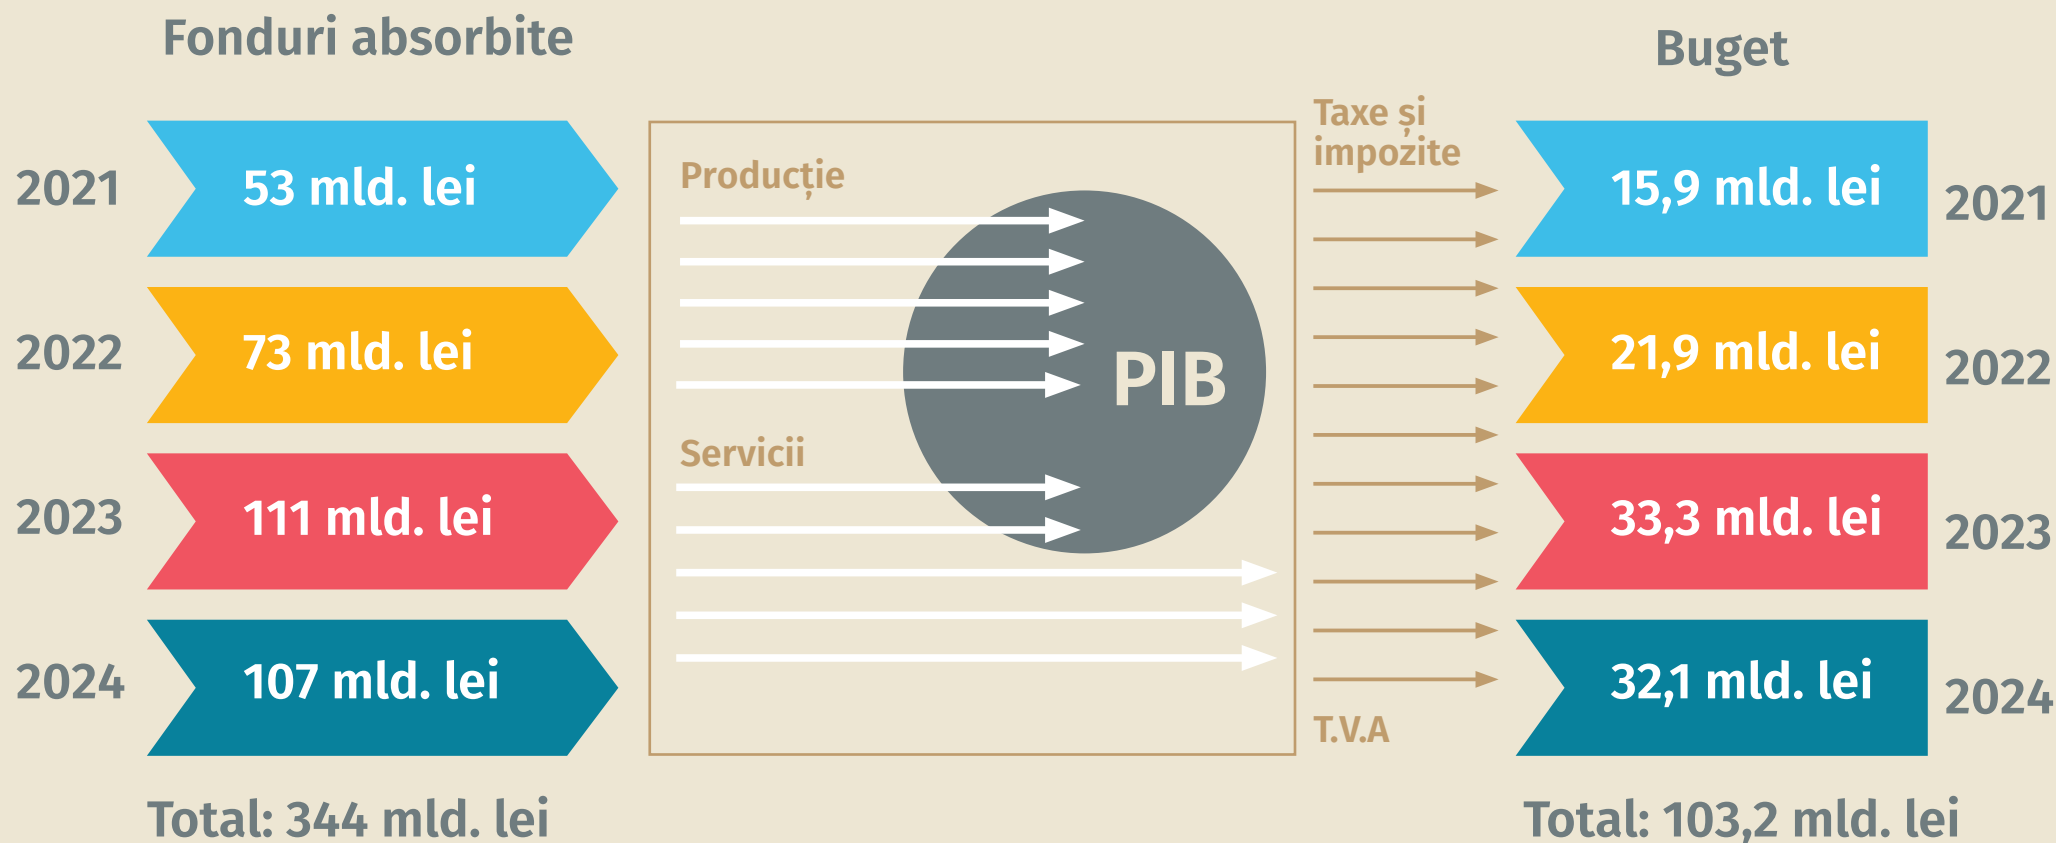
Fonduri absorbite

2021 53 mld. lei
2022 73 mld. lei
2023 111 mld. lei
2024 107 mld. lei

Total: 344 mld. lei

Producție

PIB

Servicii

Taxe și impozite

T.V.A

Buget

15,9 mld. lei 2021
21,9 mld. lei 2022
33,3 mld. lei 2023
32,1 mld. lei 2024

Total: 103,2 mld. lei